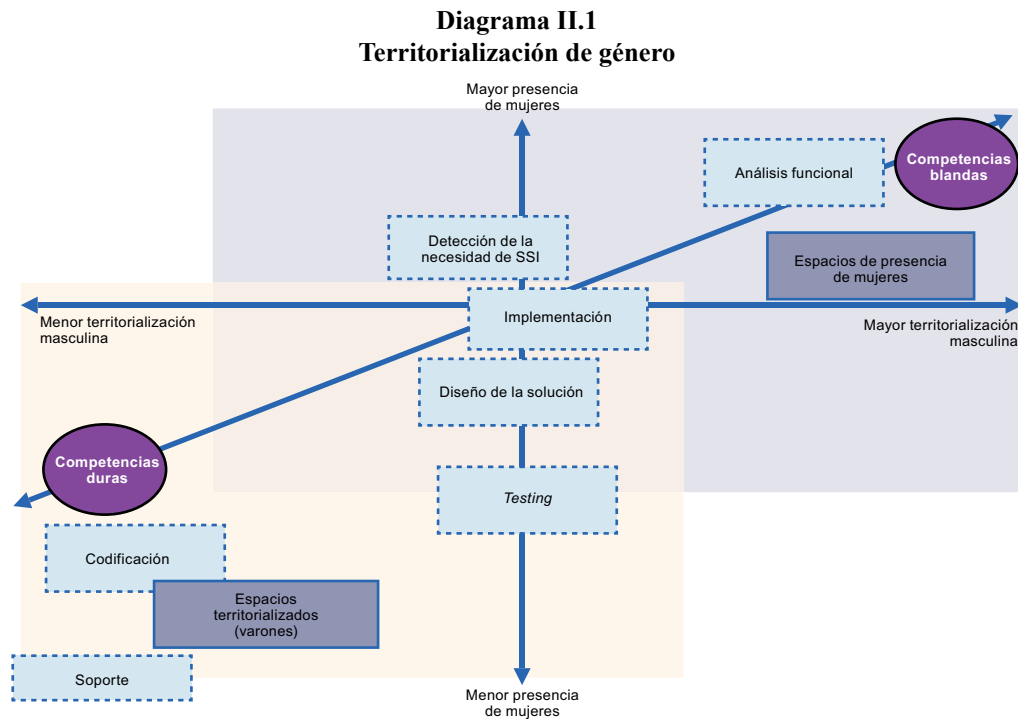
Diagrama II.1
Territorialización de género

Mayor presencia de mujeres

Análisis funcional

Competencias blandas

Detección de la necesidad de SSI

Espacios de presencia de mujeres

Menor territorialización masculina

Implementación

Mayor territorialización masculina

Diseño de la solución

Competencias duras

Testing

Codificación

Espacios territorializados (varones)

Soporte

Menor presencia de mujeres